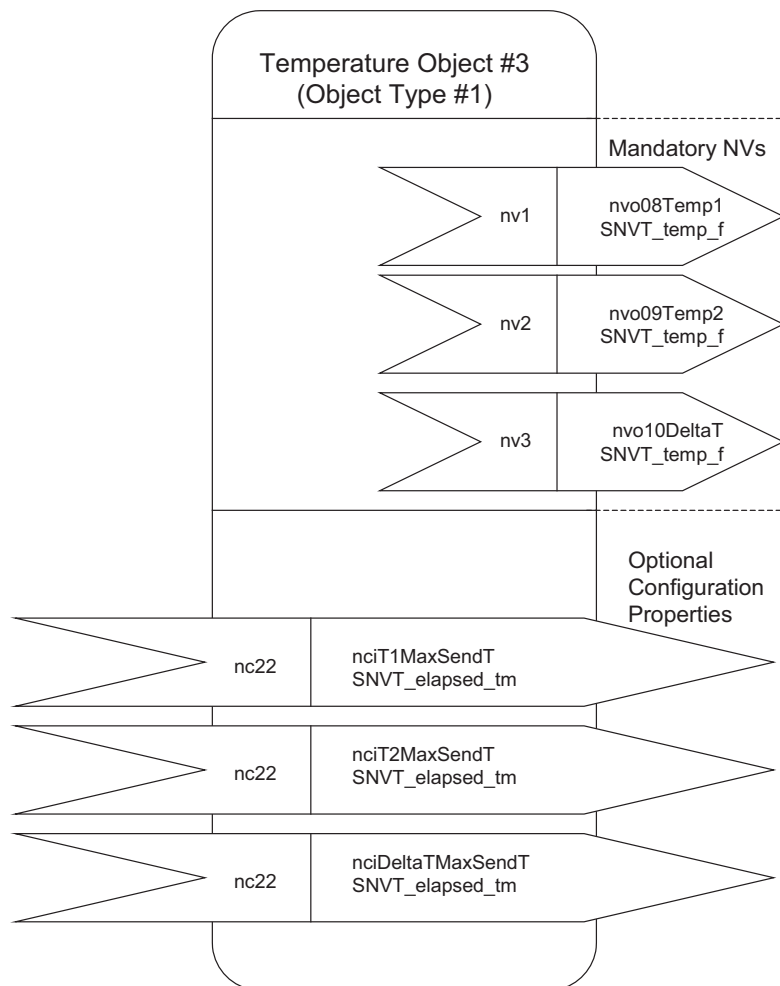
Temperature Object #3
(Object Type #1)

Mandatory NVs

nv1
nvo08Temp1
SNVT_temp_f

nv2
nvo09Temp2
SNVT_temp_f

nv3
nvo10DeltaT
SNVT_temp_f

Optional Configuration Properties

nc22
nciT1MaxSendT
SNVT_elapsed_tm

nc22
nciT2MaxSendT
SNVT_elapsed_tm

nc22
nciDeltaTMaxSendT
SNVT_elapsed_tm